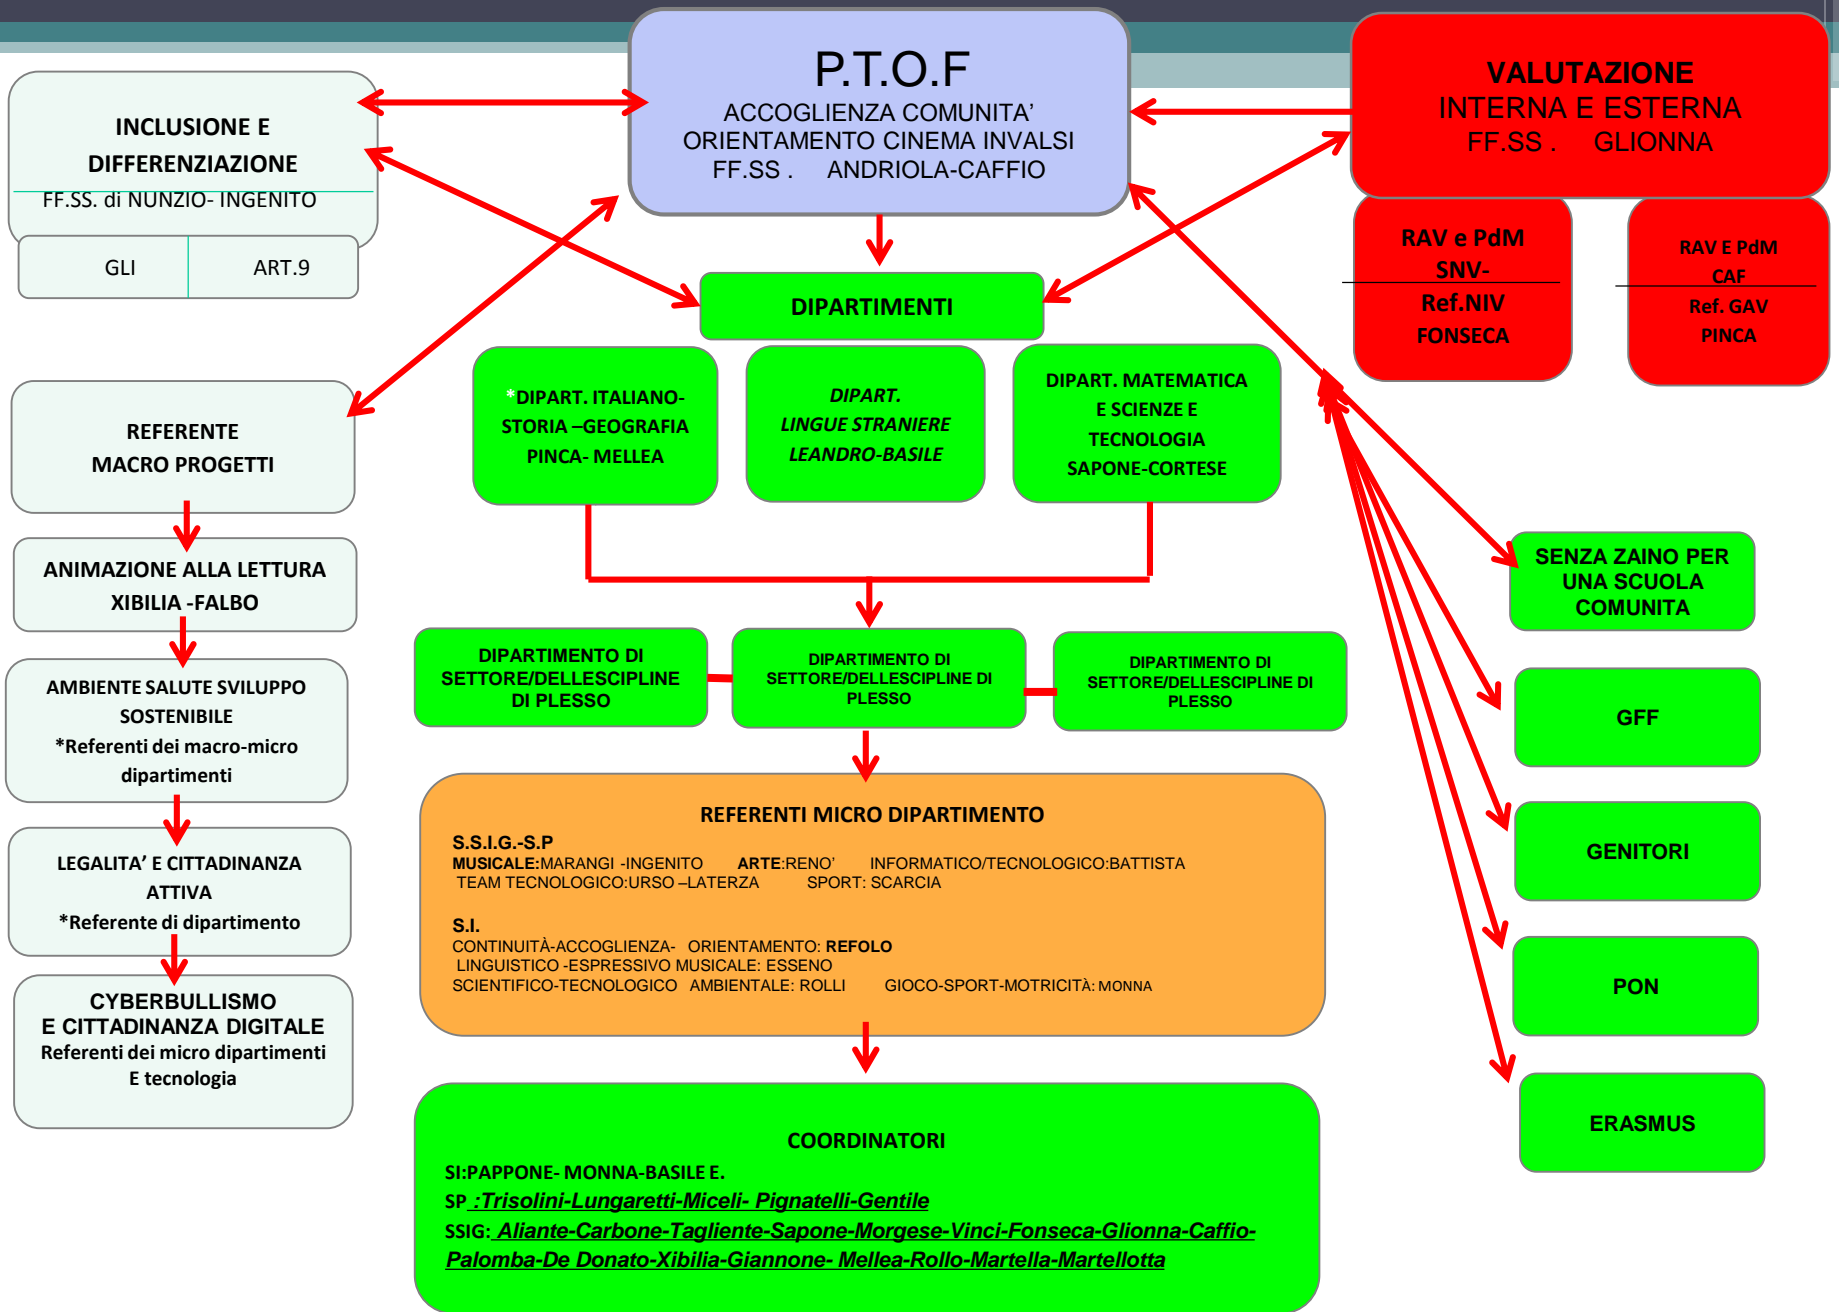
P.T.O.F
ACCOGLIENZA COMUNITA'
ORIENTAMENTO CINEMA INVALSI
FF.SS . ANDRIOLA-CAFFIO

VALUTAZIONE
INTERNA E ESTERNA
FF.SS . GLIONNA

INCLUSIONE E DIFFERENZIAZIONE
FF.SS. di NUNZIO- INGENITO

| GLI | ART.9 |
|---|---|

RAV e PdM
SNV-
Ref.NIV
FONSECA

RAV E PdM
CAF
Ref. GAV
PINCA

DIPARTIMENTI

REFERENTE
MACRO PROGETTI

*DIPART. ITALIANO- STORIA –GEOGRAFIA
PINCA- MELLEA

DIPART.
LINGUE STRANIERE
LEANDRO-BASILE

DIPART. MATEMATICA
E SCIENZE E TECNOLOGIA
SAPONE-CORTESE

ANIMAZIONE ALLA LETTURA
XIBILIA -FALBO

SENZA ZAINO PER UNA SCUOLA COMUNITA

DIPARTIMENTO DI SETTORE/DELLESCIPLINE DI PLESSO

DIPARTIMENTO DI SETTORE/DELLESCIPLINE DI PLESSO

DIPARTIMENTO DI SETTORE/DELLESCIPLINE DI PLESSO

AMBIENTE SALUTE SVILUPPO SOSTENIBILE
*Referenti dei macro-micro dipartimenti

GFF

REFERENTI MICRO DIPARTIMENTO
S.S.I.G.-S.P
MUSICALE:MARANGI -INGENITO ARTE:RENO' INFORMATICO/TECNOLOGICO:BATTISTA
TEAM TECNOLOGICO:URSO –LATERZA SPORT: SCARCIA

S.I.
CONTINUITÀ-ACCOGLIENZA- ORIENTAMENTO: REFOLO
LINGUISTICO -ESPRESSIVO MUSICALE: ESSENO
SCIENTIFICO-TECNOLOGICO AMBIENTALE: ROLLI GIOCO-SPORT-MOTRICITÀ: MONNA

LEGALITA' E CITTADINANZA ATTIVA
*Referente di dipartimento

GENITORI

PON

CYBERBULLISMO
E CITTADINANZA DIGITALE
Referenti dei micro dipartimenti
E tecnologia

ERASMUS

COORDINATORI
SI:PAPPONE- MONNA-BASILE E.
SP :Trisolini-Lungaretti-Miceli- Pignatelli-Gentile
SSIG: Aliante-Carbone-Tagliente-Sapone-Morgese-Vinci-Fonseca-Glionna-Caffio-Palomba-De Donato-Xibilia-Giannone- Mellea-Rollo-Martella-Martellotta